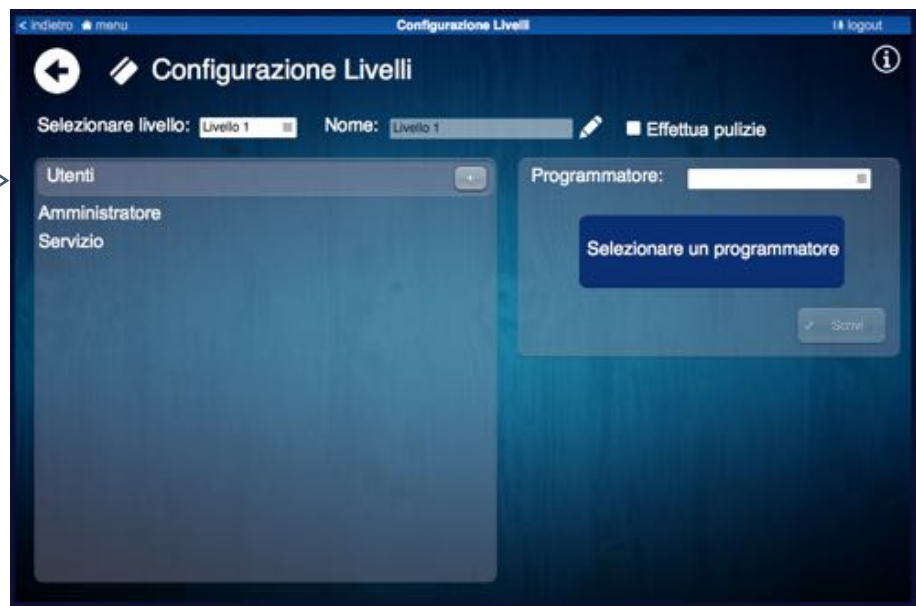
< indietro menu

Configurazione Livelli

logout

Configurazione Livelli

Selezionare livello: Livello 1

Nome: Livello 1

Effettua pulizie

Utenti

+

Amministratore

Servizio

Programmatore:

Selezionare un programmatore

✓ Scrivi